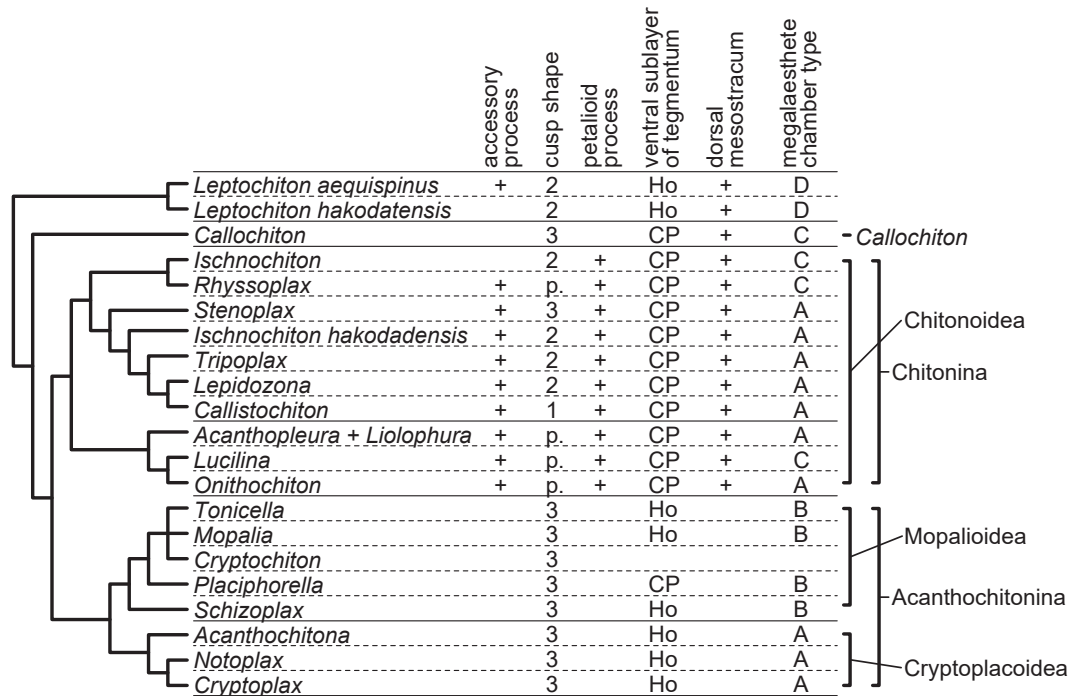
| | accessory process | cusp shape | petaloid process | ventral sublayer of tegmentum | dorsal mesostracum | megalaesthete chamber type |
|---|---|---|---|---|---|---|
| *Leptochiton aequispinus* | + | 2 | | Ho | + | D |
| *Leptochiton hakodatensis* | | 2 | | Ho | + | D |
| *Callochiton* | | 3 | | CP | + | C |
| *Ischnochiton* | | 2 | + | CP | + | C |
| *Rhyssoplax* | + | p. | + | CP | + | C |
| *Stenoplax* | + | 3 | + | CP | + | A |
| *Ischnochiton hakodadensis* | + | 2 | + | CP | + | A |
| *Tripoplax* | + | 2 | + | CP | + | A |
| *Lepidozona* | + | 2 | + | CP | + | A |
| *Callistochiton* | + | 1 | + | CP | + | A |
| *Acanthopleura + Liolophura* | + | p. | + | CP | + | A |
| *Lucilina* | + | p. | + | CP | + | C |
| *Onithochiton* | + | p. | + | CP | + | A |
| *Tonicella* | | 3 | | Ho | | B |
| *Mopalia* | | 3 | | Ho | | B |
| *Cryptochiton* | | 3 | | | | |
| *Placiphorella* | | 3 | | CP | | B |
| *Schizoplax* | | 3 | | Ho | | B |
| *Acanthochitona* | | 3 | | Ho | | A |
| *Notoplax* | | 3 | | Ho | | A |
| *Cryptoplax* | | 3 | | Ho | | A |

*Callochiton*
Chitonoidea
Chitonina
Mopalioidea
Acanthochitonina
Cryptoplacoidea